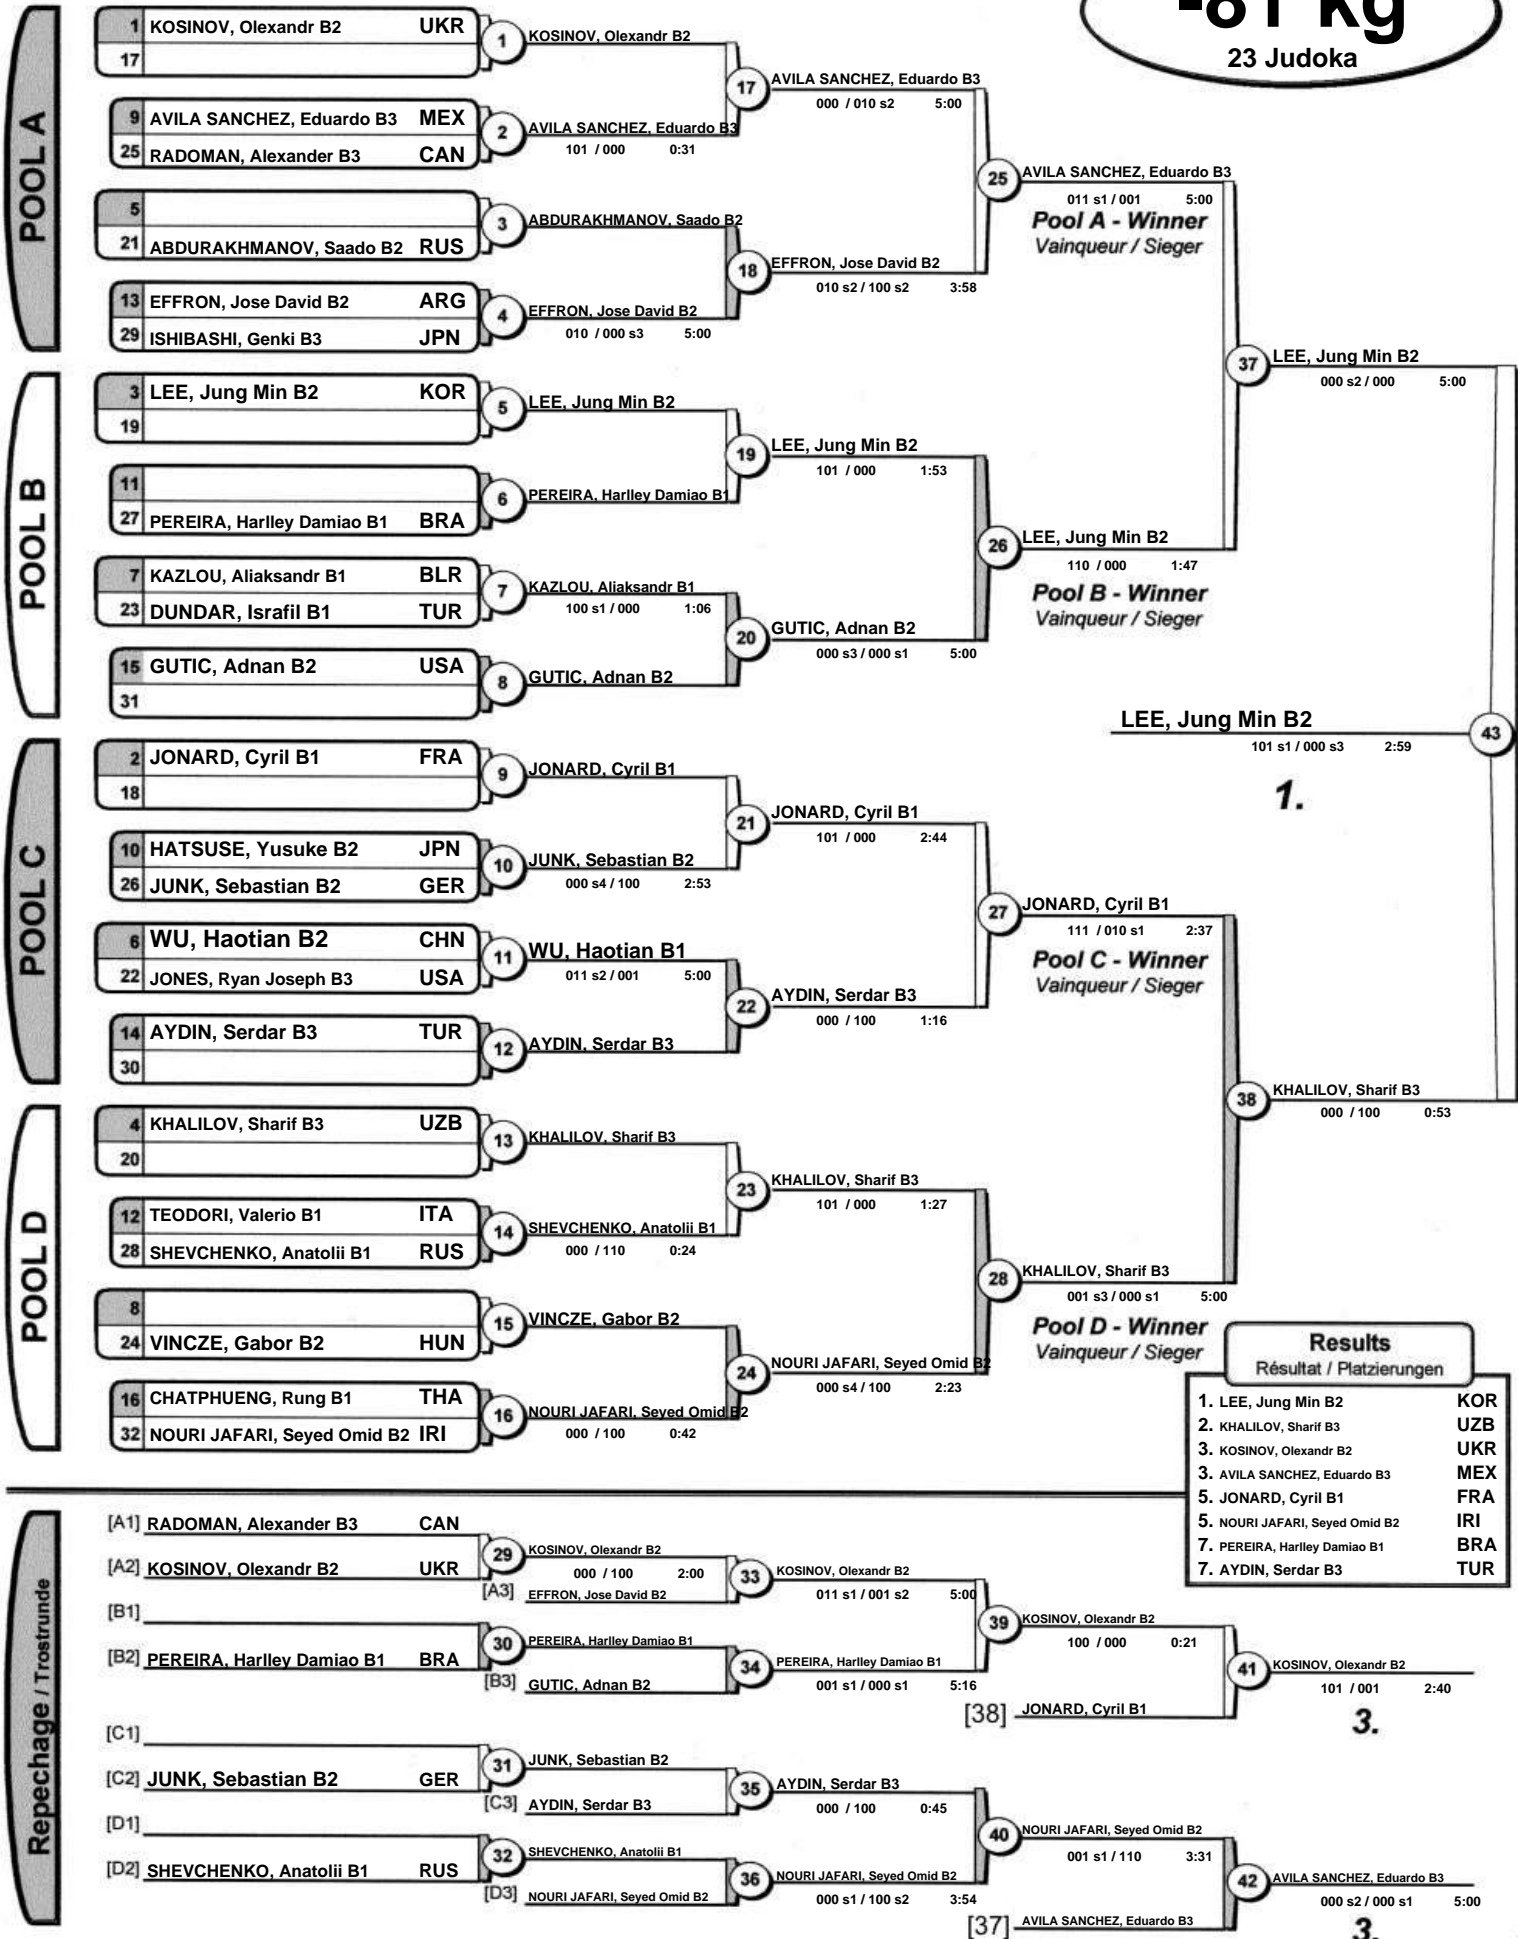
-81 kg
23 Judoka

POOL A

| | | |
|---|---|---|
| 1 | KOSINOV, Olexandr B2 | UKR |
| 17 | | |
| 9 | AVILA SANCHEZ, Eduardo B3 | MEX |
| 25 | RADOMAN, Alexander B3 | CAN |
| 5 | | |
| 21 | ABDURAKHMANOV, Saado B2 | RUS |
| 13 | EFFRON, Jose David B2 | ARG |
| 29 | ISHIBASHI, Genki B3 | JPN |

1 KOSINOV, Olexandr B2
2 AVILA SANCHEZ, Eduardo B3 101 / 000 0:31
3 ABDURAKHMANOV, Saado B2
4 EFFRON, Jose David B2 010 / 000 s3 5:00
17 AVILA SANCHEZ, Eduardo B3 000 / 010 s2 5:00
18 EFFRON, Jose David B2 010 s2 / 100 s2 3:58
25 AVILA SANCHEZ, Eduardo B3 011 s1 / 001 5:00
Pool A - Winner
Vainqueur / Sieger

POOL B

| | | |
|---|---|---|
| 3 | LEE, Jung Min B2 | KOR |
| 19 | | |
| 11 | | |
| 27 | PEREIRA, Harlley Damiao B1 | BRA |
| 7 | KAZLOU, Aliaksandr B1 | BLR |
| 23 | DUNDAR, Israfil B1 | TUR |
| 15 | GUTIC, Adnan B2 | USA |
| 31 | | |

5 LEE, Jung Min B2
6 PEREIRA, Harlley Damiao B1
7 KAZLOU, Aliaksandr B1 100 s1 / 000 1:06
8 GUTIC, Adnan B2
19 LEE, Jung Min B2 101 / 000 1:53
20 GUTIC, Adnan B2 000 s3 / 000 s1 5:00
26 LEE, Jung Min B2 110 / 000 1:47
Pool B - Winner
Vainqueur / Sieger

37 LEE, Jung Min B2 000 s2 / 000 5:00

43 LEE, Jung Min B2 101 s1 / 000 s3 2:59
1.

POOL C

| | | |
|---|---|---|
| 2 | JONARD, Cyril B1 | FRA |
| 18 | | |
| 10 | HATSUSE, Yusuke B2 | JPN |
| 26 | JUNK, Sebastian B2 | GER |
| 6 | WU, Haotian B2 | CHN |
| 22 | JONES, Ryan Joseph B3 | USA |
| 14 | AYDIN, Serdar B3 | TUR |
| 30 | | |

9 JONARD, Cyril B1
10 JUNK, Sebastian B2 000 s4 / 100 2:53
11 WU, Haotian B1 011 s2 / 001 5:00
12 AYDIN, Serdar B3
21 JONARD, Cyril B1 101 / 000 2:44
22 AYDIN, Serdar B3 000 / 100 1:16
27 JONARD, Cyril B1 111 / 010 s1 2:37
Pool C - Winner
Vainqueur / Sieger

POOL D

| | | |
|---|---|---|
| 4 | KHALILOV, Sharif B3 | UZB |
| 20 | | |
| 12 | TEODORI, Valerio B1 | ITA |
| 28 | SHEVCHENKO, Anatolii B1 | RUS |
| 8 | | |
| 24 | VINCZE, Gabor B2 | HUN |
| 16 | CHATPHUENG, Rung B1 | THA |
| 32 | NOURI JAFARI, Seyed Omid B2 | IRI |

13 KHALILOV, Sharif B3
14 SHEVCHENKO, Anatolii B1 000 / 110 0:24
15 VINCZE, Gabor B2
16 NOURI JAFARI, Seyed Omid B2 000 / 100 0:42
23 KHALILOV, Sharif B3 101 / 000 1:27
24 NOURI JAFARI, Seyed Omid B2 000 s4 / 100 2:23
28 KHALILOV, Sharif B3 001 s3 / 000 s1 5:00
Pool D - Winner
Vainqueur / Sieger

38 KHALILOV, Sharif B3 000 / 100 0:53

Results
Résultat / Platzierungen

| | | |
|---|---|---|
| 1. | LEE, Jung Min B2 | KOR |
| 2. | KHALILOV, Sharif B3 | UZB |
| 3. | KOSINOV, Olexandr B2 | UKR |
| 3. | AVILA SANCHEZ, Eduardo B3 | MEX |
| 5. | JONARD, Cyril B1 | FRA |
| 5. | NOURI JAFARI, Seyed Omid B2 | IRI |
| 7. | PEREIRA, Harlley Damiao B1 | BRA |
| 7. | AYDIN, Serdar B3 | TUR |

Repechage / Trostrunde

[A1] RADOMAN, Alexander B3 CAN
[A2] KOSINOV, Olexandr B2 UKR
[B1]
[B2] PEREIRA, Harlley Damiao B1 BRA
[C1]
[C2] JUNK, Sebastian B2 GER
[D1]
[D2] SHEVCHENKO, Anatolii B1 RUS

29 KOSINOV, Olexandr B2 000 / 100 2:00
[A3] EFFRON, Jose David B2
30 PEREIRA, Harlley Damiao B1
[B3] GUTIC, Adnan B2
31 JUNK, Sebastian B2
[C3] AYDIN, Serdar B3
32 SHEVCHENKO, Anatolii B1
[D3] NOURI JAFARI, Seyed Omid B2
33 KOSINOV, Olexandr B2 011 s1 / 001 s2 5:00
34 PEREIRA, Harlley Damiao B1 001 s1 / 000 s1 5:16
35 AYDIN, Serdar B3 000 / 100 0:45
36 NOURI JAFARI, Seyed Omid B2 000 s1 / 100 s2 3:54
39 KOSINOV, Olexandr B2 100 / 000 0:21
[38] JONARD, Cyril B1
40 NOURI JAFARI, Seyed Omid B2 001 s1 / 110 3:31
[37] AVILA SANCHEZ, Eduardo B3
41 KOSINOV, Olexandr B2 101 / 001 2:40
3.
42 AVILA SANCHEZ, Eduardo B3 000 s2 / 000 s1 5:00
3.